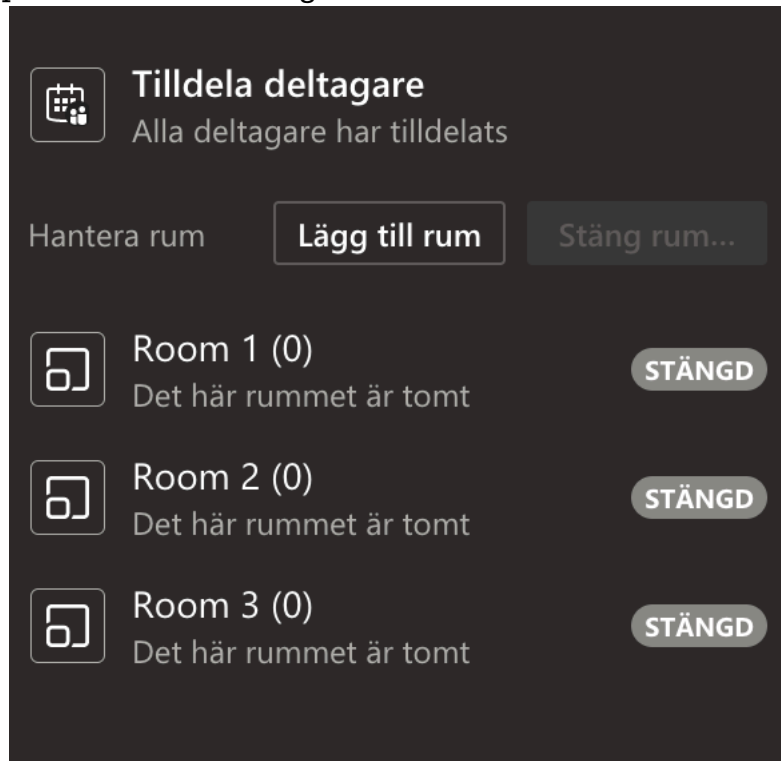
Tilldela deltagare
Alla deltagare har tilldelats

Hantera rum
Lägg till rum
Stäng rum...

Room 1 (0)
Det här rummet är tomt
STÄNGD

Room 2 (0)
Det här rummet är tomt
STÄNGD

Room 3 (0)
Det här rummet är tomt
STÄNGD